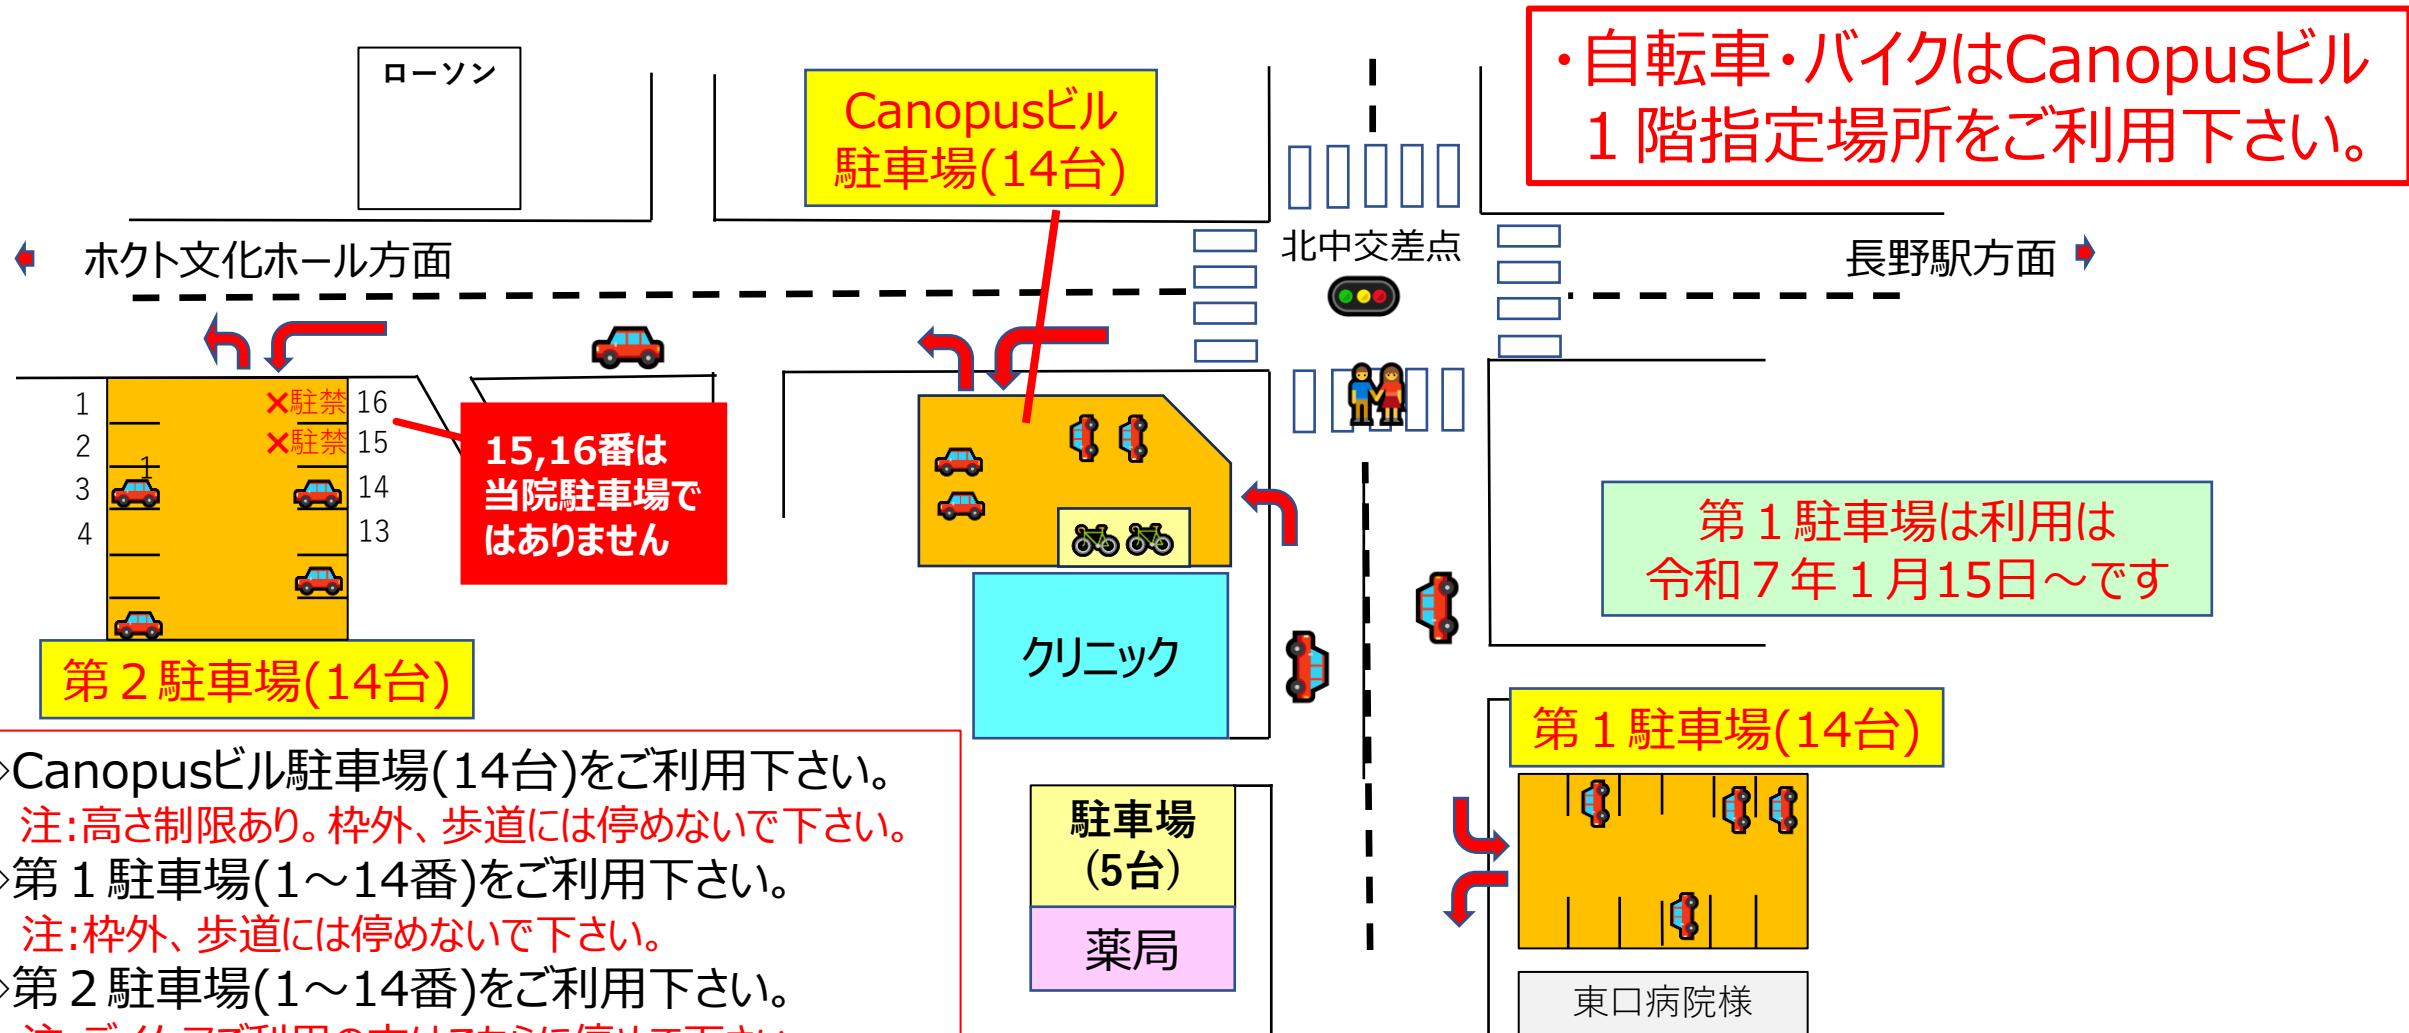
・自転車・バイクはCanopusビル
１階指定場所をご利用下さい。

ローソン

Canopusビル
駐車場(14台)

北中交差点

ホクト文化ホール方面

長野駅方面

1
2
3
4

×駐禁 16
×駐禁 15
14
13

15,16番は
当院駐車場で
はありません

第１駐車場は利用は
令和７年１月15日～です

クリニック

第２駐車場(14台)

第１駐車場(14台)

›Canopusビル駐車場(14台)をご利用下さい。
注:高さ制限あり。枠外、歩道には停めないで下さい。
›第１駐車場(1～14番)をご利用下さい。
注:枠外、歩道には停めないで下さい。
›第２駐車場(1～14番)をご利用下さい。
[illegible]

駐車場
(5台)

薬局

東口病院様